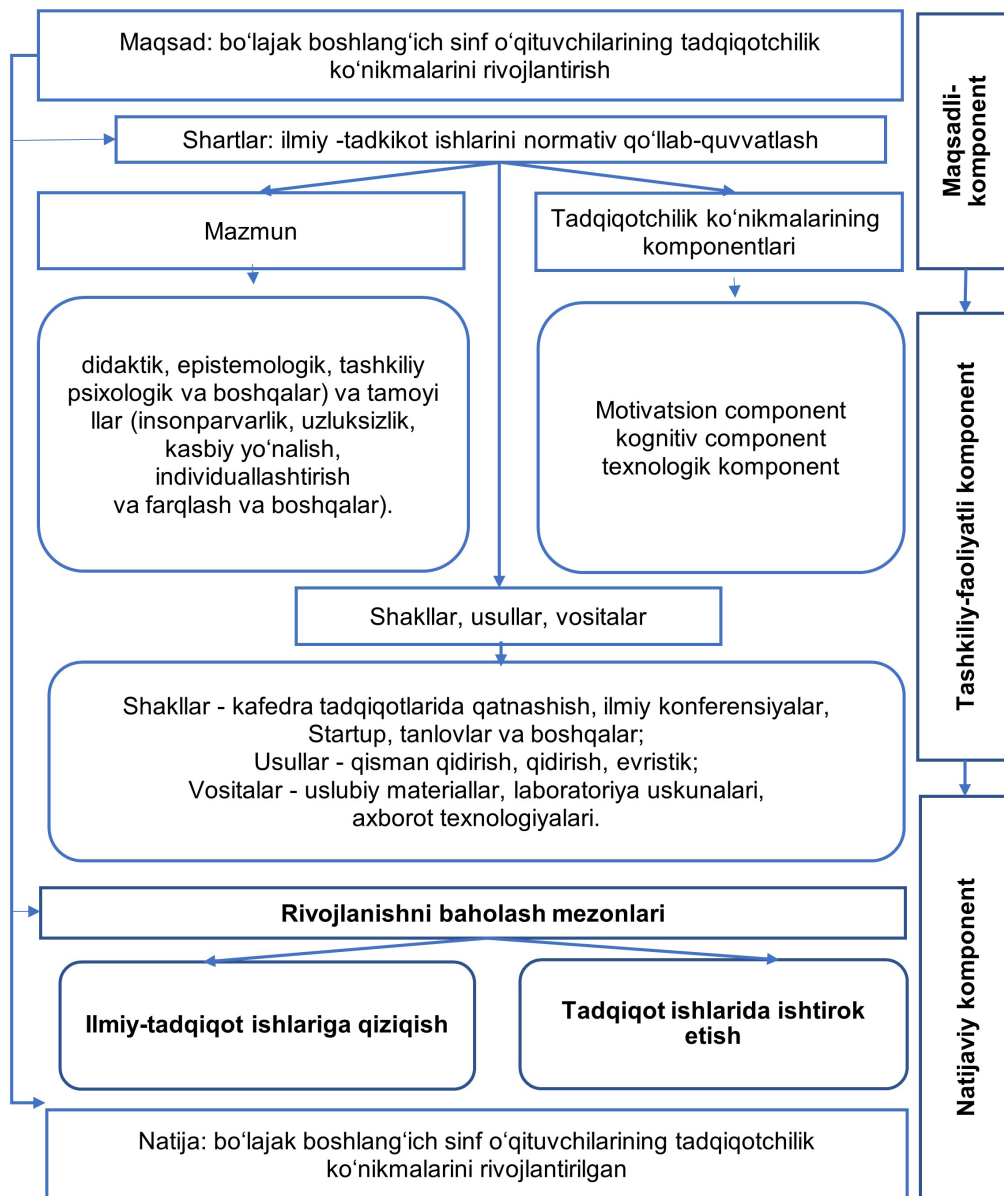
Maqsad: bo‘lajak boshlang‘ich sinf o‘qituvchilarining tadqiqotchilik ko‘nikmalarini rivojlantirish

Maqsadli-komponent

Shartlar: ilmiy -tadkikot ishlarini normativ qo‘llab-quvvatlash

Mazmun

Tadqiqotchilik ko‘nikmalarining komponentlari

didaktik, epistemologik, tashkiliy psixologik va boshqalar) va tamoyi llar (insonparvarlik, uzluksizlik, kasbiy yo‘nalish, individuallashtirish va farqlash va boshqalar).

Motivatsion component kognitiv component texnologik komponent

Tashkiliy-faoliyatli komponent

Shakllar, usullar, vositalar

Shakllar - kafedra tadqiqotlarida qatnashish, ilmiy konferensiyalar, Startup, tanlovlar va boshqalar;
Usullar - qisman qidirish, qidirish, evristik;
Vositalar - uslubiy materiallar, laboratoriya uskunalari, axborot texnologiyalari.

Rivojlanishni baholash mezonlari

Ilmiy-tadqiqot ishlariga qiziqish

Tadqiqot ishlarida ishtirok etish

Natijaviy komponent

Natija: bo‘lajak boshlang‘ich sinf o‘qituvchilarining tadqiqotchilik ko‘nikmalarini rivojlantirilgan